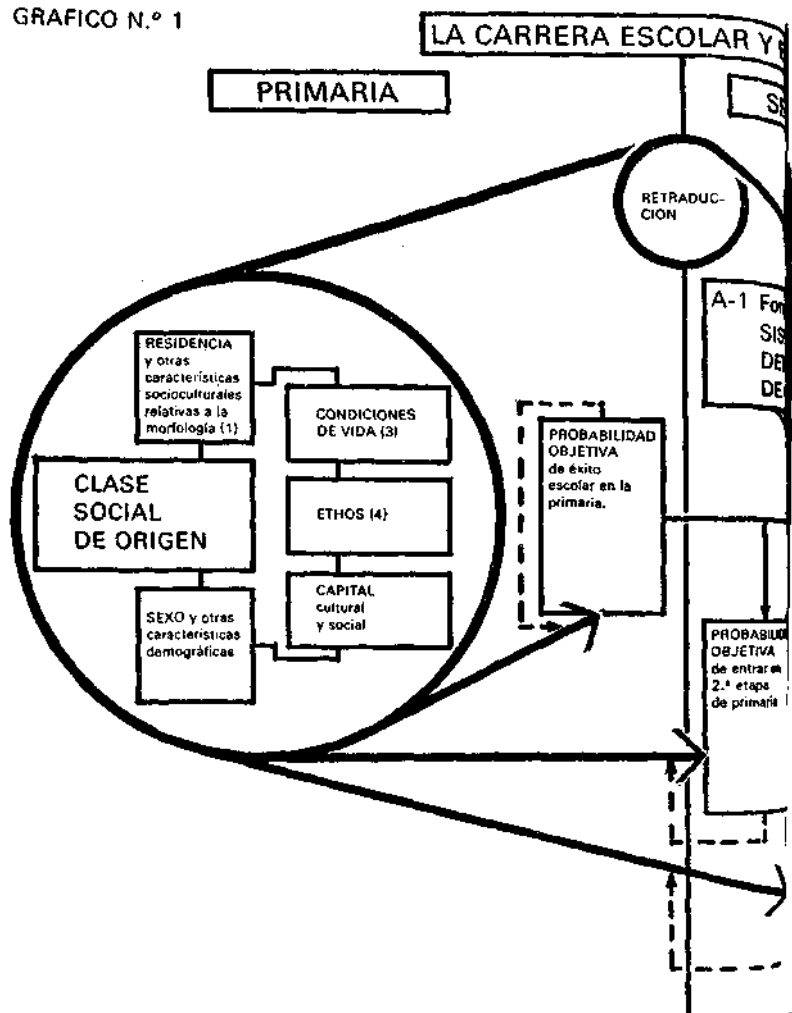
GRAFICO N.º 1

LA CARRERA ESCOLAR Y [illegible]

PRIMARIA

SE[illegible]

RETRADUCCION

A-1 Fo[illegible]
SIS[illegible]
DE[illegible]
DE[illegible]

RESIDENCIA y otras características socioculturales relativas a la morfología (1)

CONDICIONES DE VIDA (3)

CLASE SOCIAL DE ORIGEN

ETHOS (4)

CAPITAL cultural y social

SEXO y otras características demográficas

PROBABILIDAD OBJETIVA de éxito escolar en la primaria.

PROBABILI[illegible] OBJETIVA de entrar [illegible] 2.ª etapa de primaria